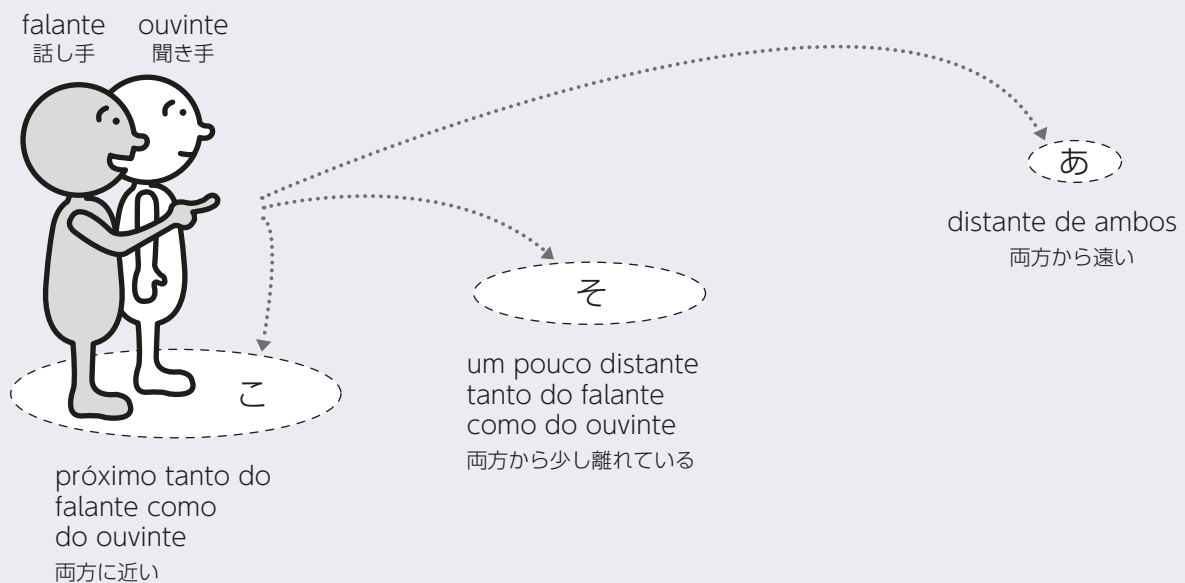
falante
話し手

ouvinte
聞き手

あ

distante de ambos
両方から遠い

そ

um pouco distante tanto do falante como do ouvinte
両方から少し離れている

こ

próximo tanto do falante como do ouvinte
両方に近い